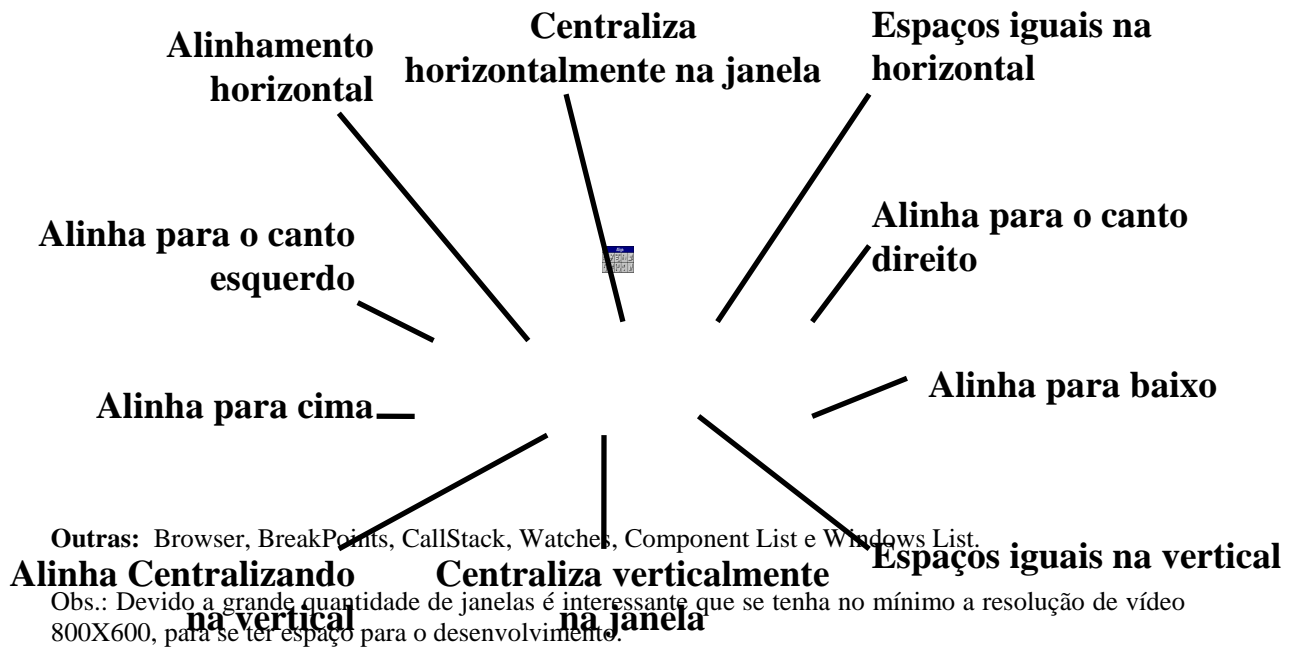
Alinhamento horizontal

Centraliza horizontalmente na janela

Espaços iguais na horizontal

Alinha para o canto esquerdo

Alinha para o canto direito

Alinha para baixo

Alinha para cima

Outras: Browser, BreakPoints, CallStack, Watches, Component List e Windows List.

Alinha Centralizando na vertical

Centraliza verticalmente na janela

Espaços iguais na vertical

Obs.: Devido a grande quantidade de janelas é interessante que se tenha no mínimo a resolução de vídeo 800X600, para se ter espaço para o desenvolvimento.